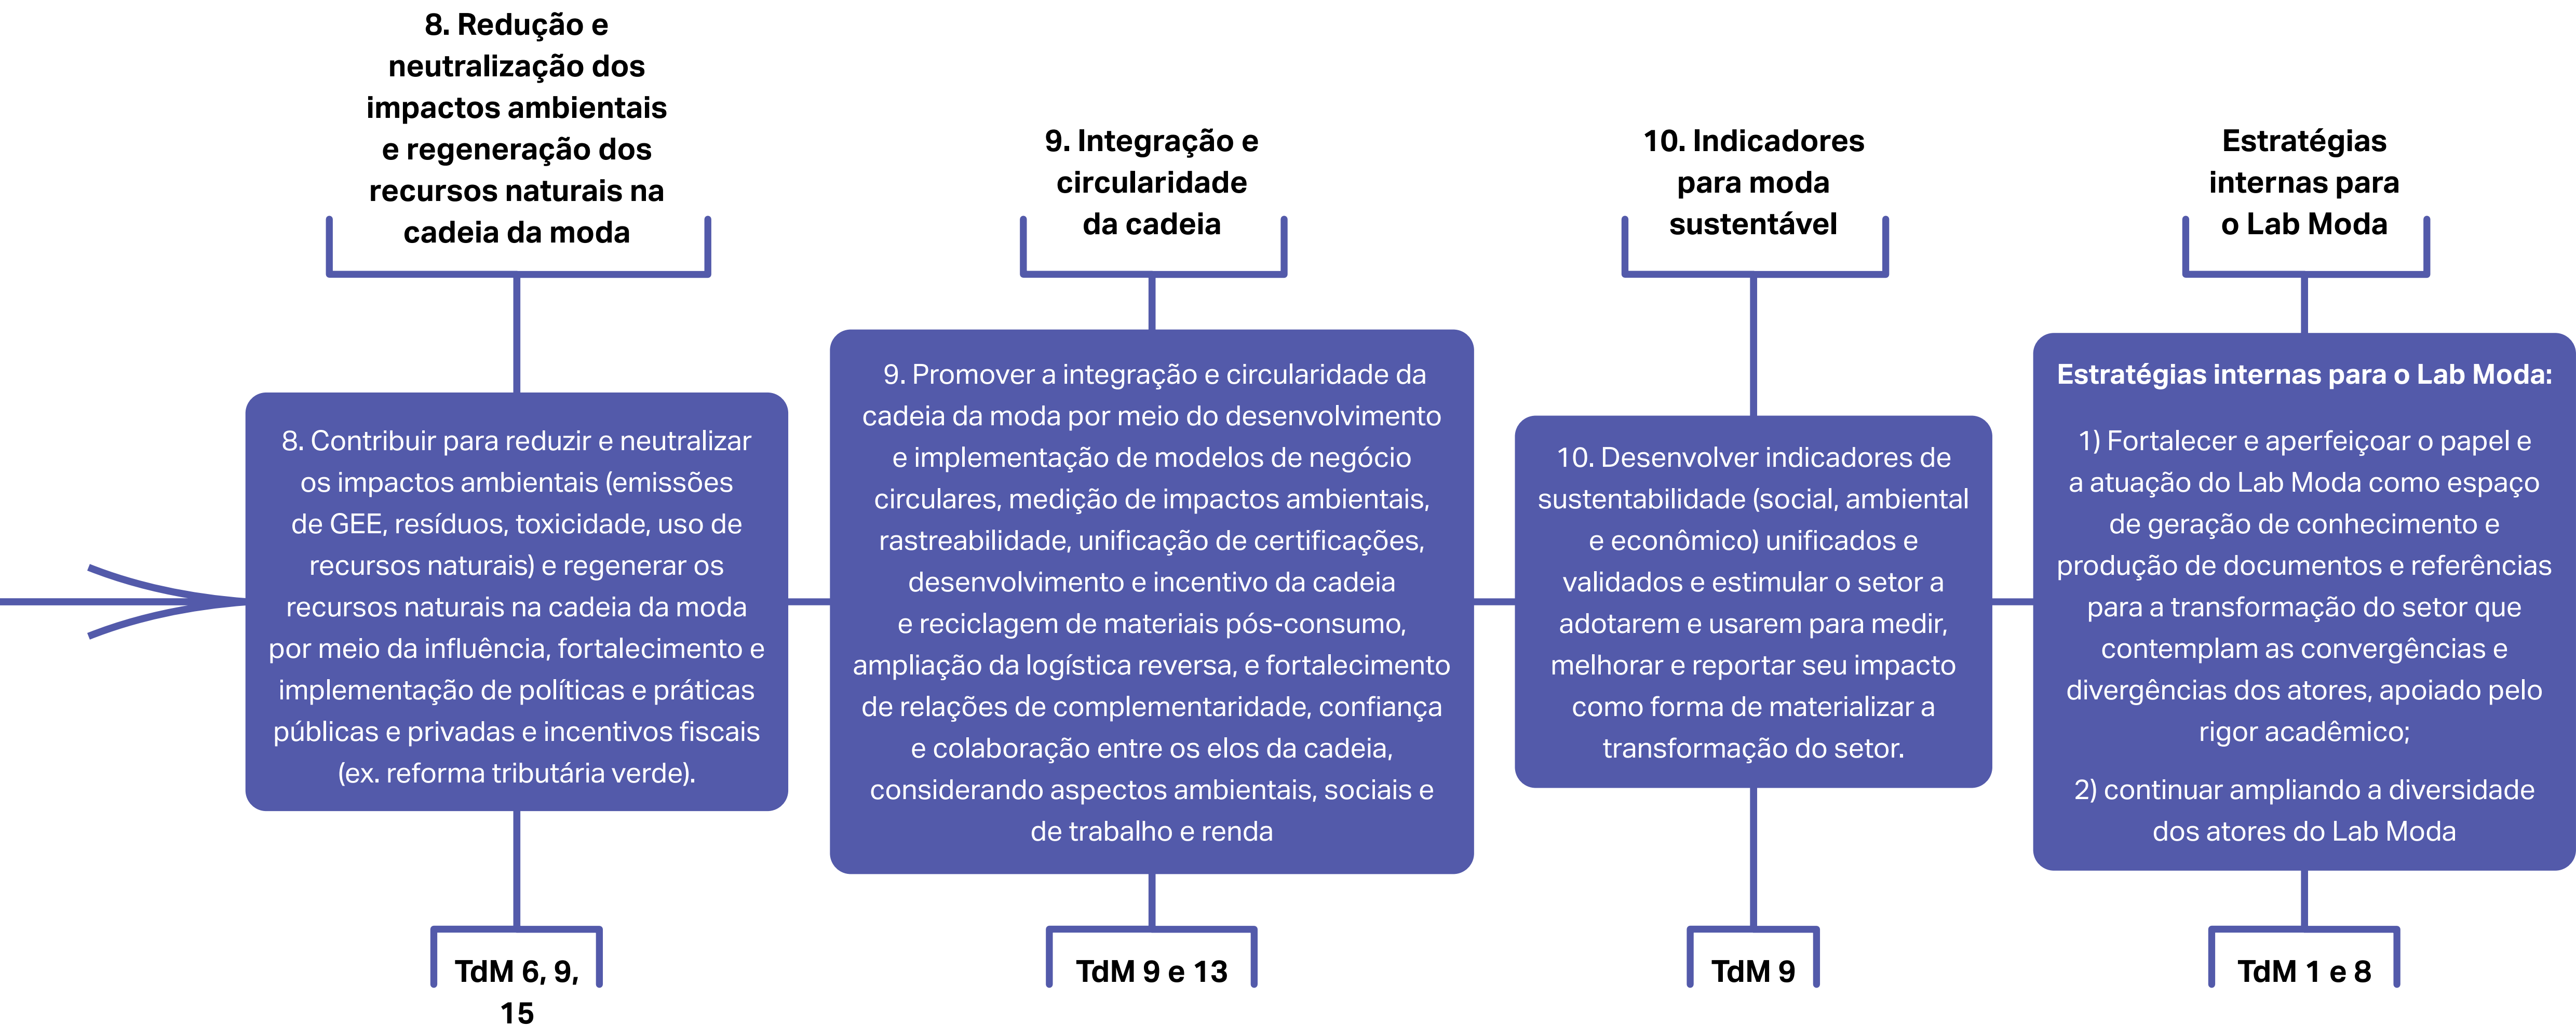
8. Redução e neutralização dos impactos ambientais e regeneração dos recursos naturais na cadeia da moda

8. Contribuir para reduzir e neutralizar os impactos ambientais (emissões de GEE, resíduos, toxicidade, uso de recursos naturais) e regenerar os recursos naturais na cadeia da moda por meio da influência, fortalecimento e implementação de políticas e práticas públicas e privadas e incentivos fiscais (ex. reforma tributária verde).

TdM 6, 9, 15

9. Integração e circularidade da cadeia

9. Promover a integração e circularidade da cadeia da moda por meio do desenvolvimento e implementação de modelos de negócio circulares, medição de impactos ambientais, rastreabilidade, unificação de certificações, desenvolvimento e incentivo da cadeia e reciclagem de materiais pós-consumo, ampliação da logística reversa, e fortalecimento de relações de complementaridade, confiança e colaboração entre os elos da cadeia, considerando aspectos ambientais, sociais e de trabalho e renda

TdM 9 e 13

10. Indicadores para moda sustentável

10. Desenvolver indicadores de sustentabilidade (social, ambiental e econômico) unificados e validados e estimular o setor a adotarem e usarem para medir, melhorar e reportar seu impacto como forma de materializar a transformação do setor.

TdM 9

Estratégias internas para o Lab Moda

Estratégias internas para o Lab Moda:

1) Fortalecer e aperfeiçoar o papel e a atuação do Lab Moda como espaço de geração de conhecimento e produção de documentos e referências para a transformação do setor que contemplam as convergências e divergências dos atores, apoiado pelo rigor acadêmico;

2) continuar ampliando a diversidade dos atores do Lab Moda

TdM 1 e 8